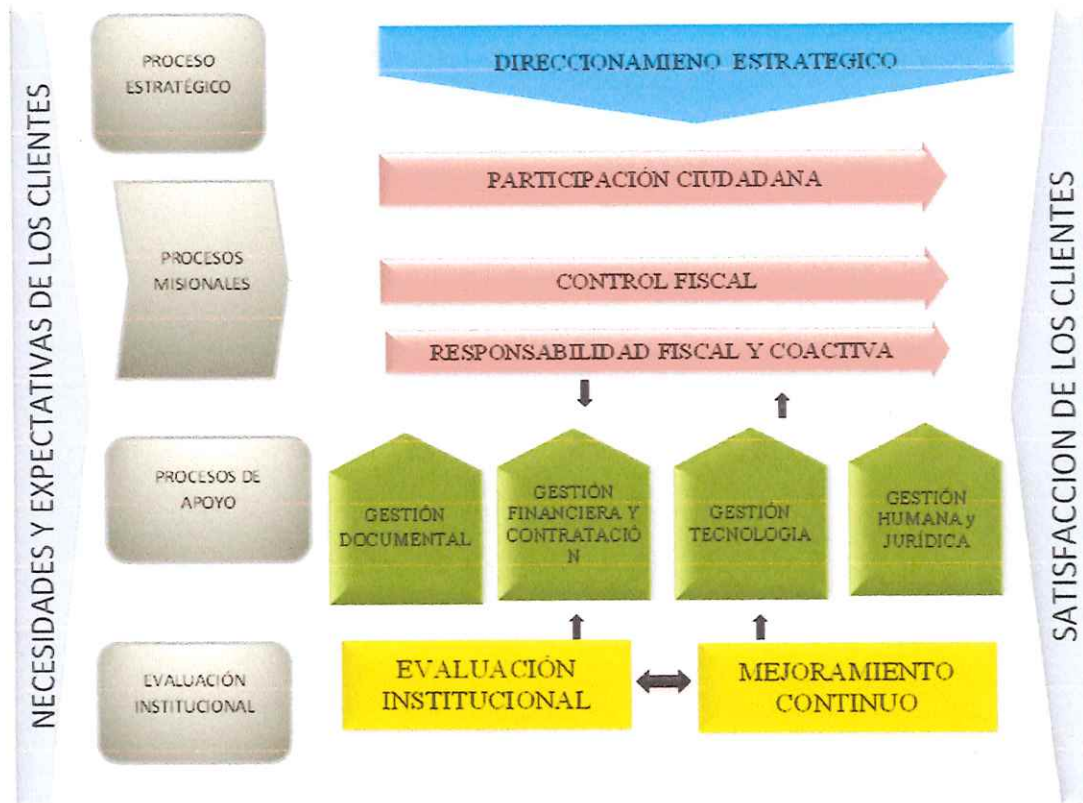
NECESIDADES Y EXPECTATIVAS DE LOS CLIENTES

PROCESO ESTRATÉGICO

DIRECCIONAMIENO ESTRATEGICO

PROCESOS MISIONALES

PARTICIPACIÓN CIUDADANA

CONTROL FISCAL

RESPONSABILIDAD FISCAL Y COACTIVA

PROCESOS DE APOYO

GESTIÓN DOCUMENTAL

GESTIÓN FINANCIERA Y CONTRATACIÓ N

GESTIÓN TECNOLOGIA

GESTIÓN HUMANA y JURÍDICA

EVALUACIÓN INSTITUCIONAL

EVALUACIÓN INSTITUCIONAL

MEJORAMIENTO CONTINUO

SATISFACCION DE LOS CLIENTES